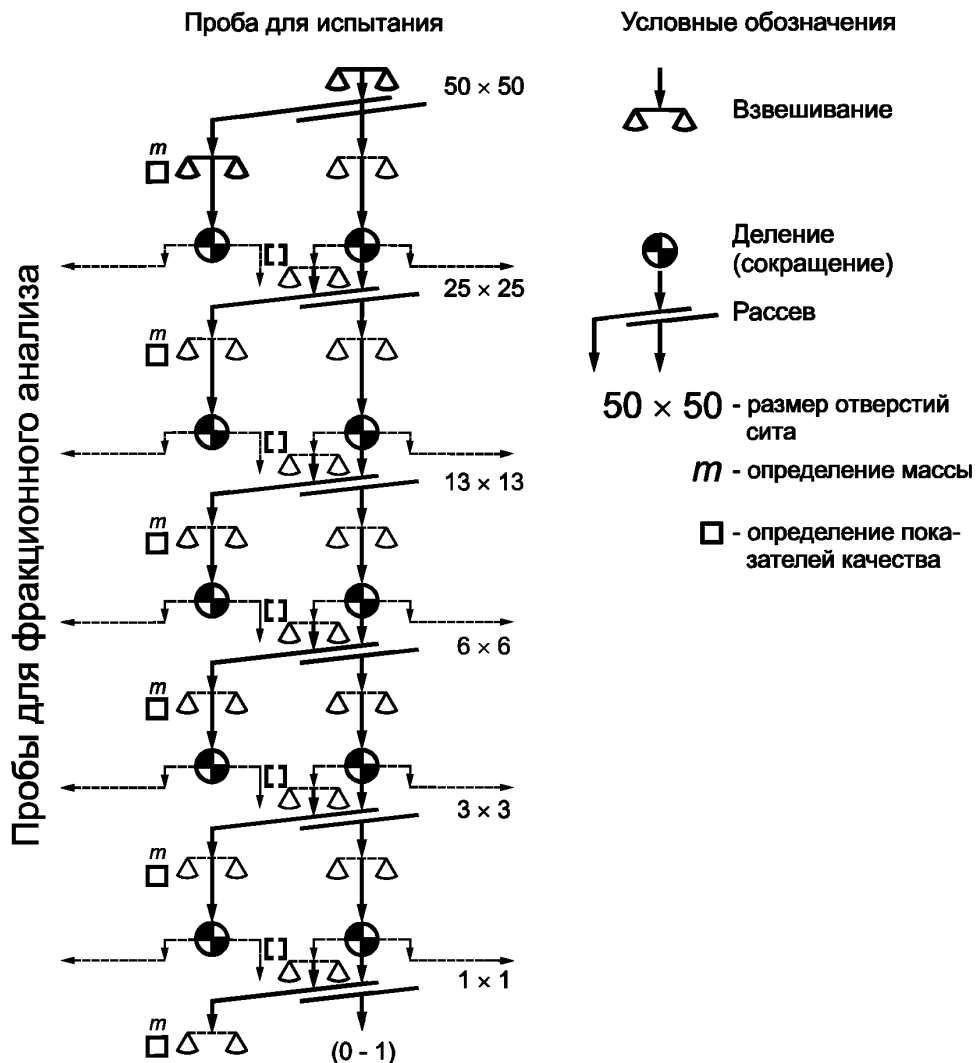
Проба для испытания

Условные обозначения

50 × 50

Взвешивание

Деление (сокращение)

Рассев

$50 \times 50$ - размер отверстий сита

$m$ - определение массы

□ - определение показателей качества

Пробы для фракционного анализа

m

25 × 25

m

13 × 13

m

6 × 6

m

3 × 3

m

1 × 1

m

(0 - 1)